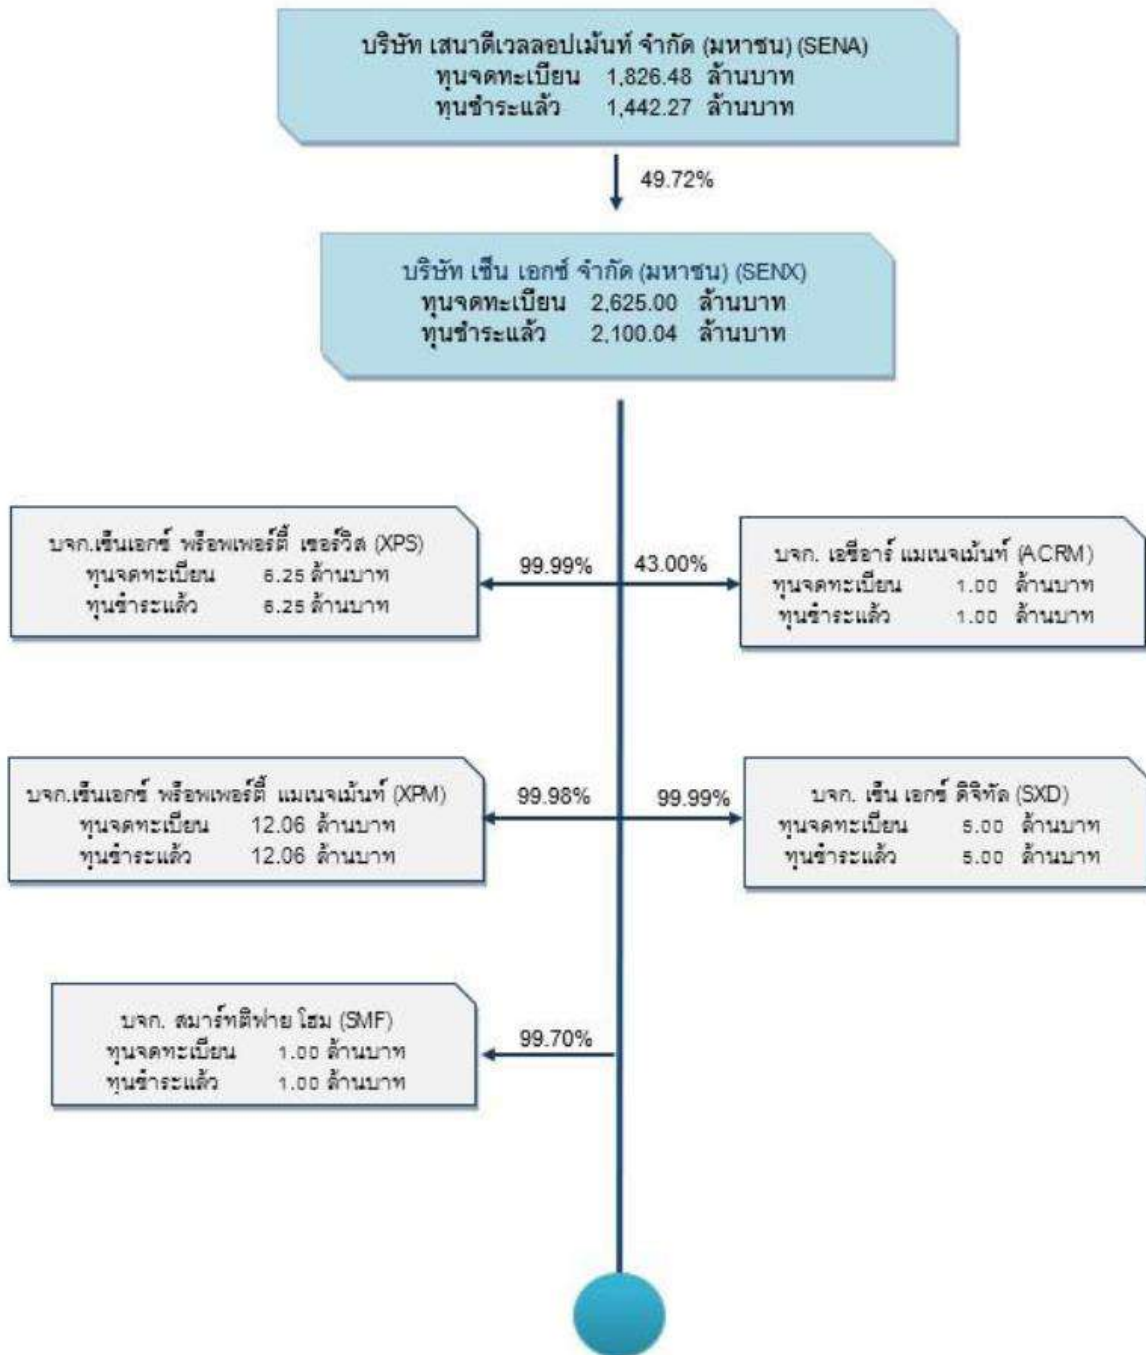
บริษัท เสนาดีเวลลอปเม้นท์ จำกัด (มหาชน) (SENA)
ทุนจดทะเบียน 1,826.48 ล้านบาท
ทุนชำระแล้ว 1,442.27 ล้านบาท

49.72%

บริษัท เซ็น เอกซ์ จำกัด (มหาชน) (SENX)
ทุนจดทะเบียน 2,625.00 ล้านบาท
ทุนชำระแล้ว 2,100.04 ล้านบาท

บจก.เซ็นเอกซ์ พร็อพเพอร์ตี้ เซอร์วิส (XPS)
ทุนจดทะเบียน 6.25 ล้านบาท
ทุนชำระแล้ว 6.25 ล้านบาท

99.99%

43.00%

บจก. เอซีอาร์ แมเนจเม้นท์ (ACRM)
ทุนจดทะเบียน 1.00 ล้านบาท
ทุนชำระแล้ว 1.00 ล้านบาท

บจก.เซ็นเอกซ์ พร็อพเพอร์ตี้ แมเนจเม้นท์ (XPM)
ทุนจดทะเบียน 12.06 ล้านบาท
ทุนชำระแล้ว 12.06 ล้านบาท

99.98%

99.99%

บจก. เซ็น เอกซ์ ดิจิทัล (SXD)
ทุนจดทะเบียน 5.00 ล้านบาท
ทุนชำระแล้ว 5.00 ล้านบาท

บจก. สมาร์ทติฟาย โฮม (SMF)
ทุนจดทะเบียน 1.00 ล้านบาท
ทุนชำระแล้ว 1.00 ล้านบาท

99.70%